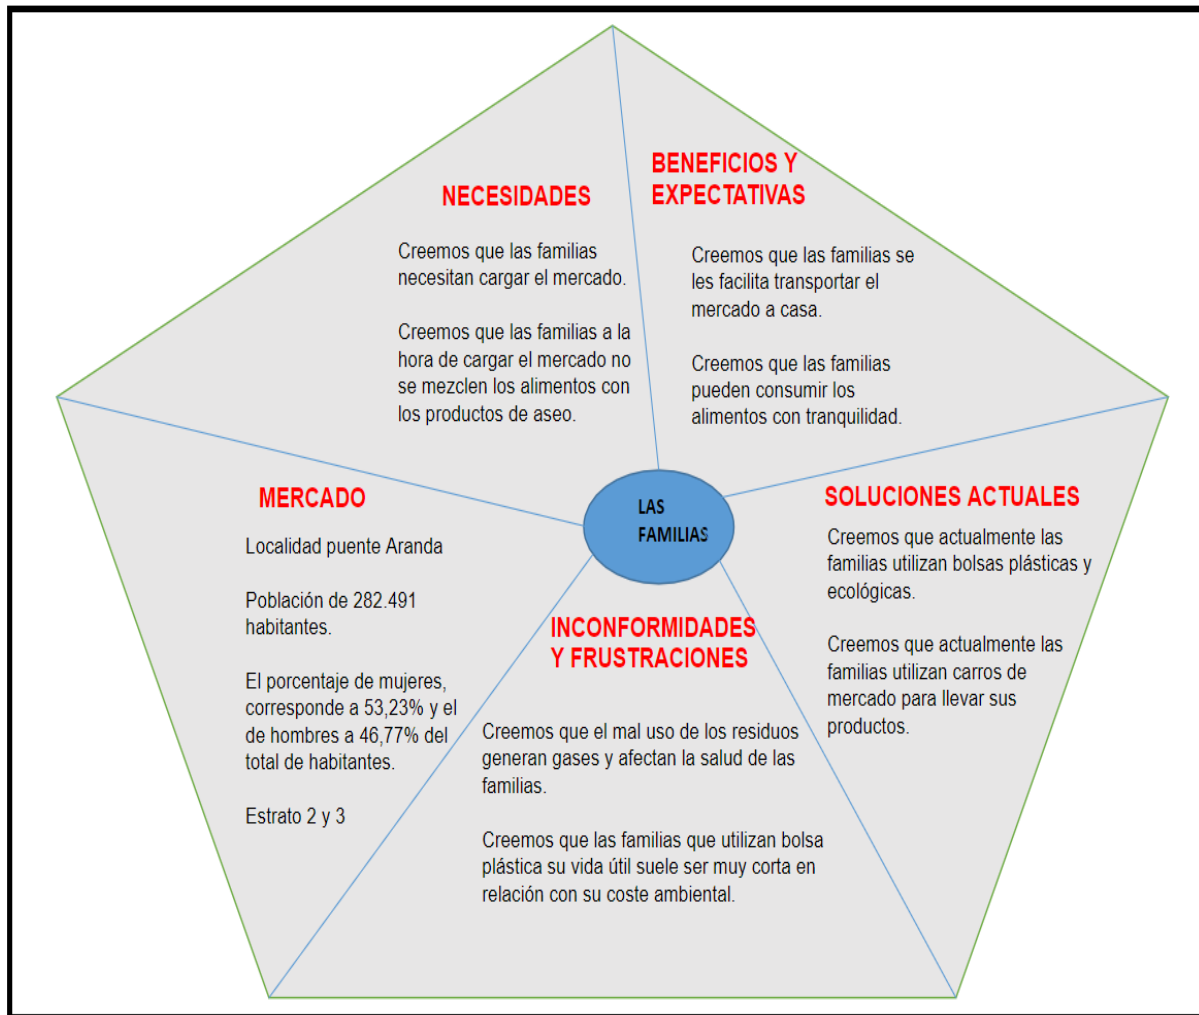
NECESIDADES

Creemos que las familias necesitan cargar el mercado.

Creemos que las familias a la hora de cargar el mercado no se mezclen los alimentos con los productos de aseo.

BENEFICIOS Y EXPECTATIVAS

Creemos que las familias se les facilita transportar el mercado a casa.

Creemos que las familias pueden consumir los alimentos con tranquilidad.

MERCADO

Localidad puente Aranda

Población de 282.491 habitantes.

El porcentaje de mujeres, corresponde a 53,23% y el de hombres a 46,77% del total de habitantes.

Estrato 2 y 3

LAS FAMILIAS

SOLUCIONES ACTUALES

Creemos que actualmente las familias utilizan bolsas plásticas y ecológicas.

Creemos que actualmente las familias utilizan carros de mercado para llevar sus productos.

INCONFORMIDADES Y FRUSTRACIONES

Creemos que el mal uso de los residuos generan gases y afectan la salud de las familias.

Creemos que las familias que utilizan bolsa plástica su vida útil suele ser muy corta en relación con su coste ambiental.